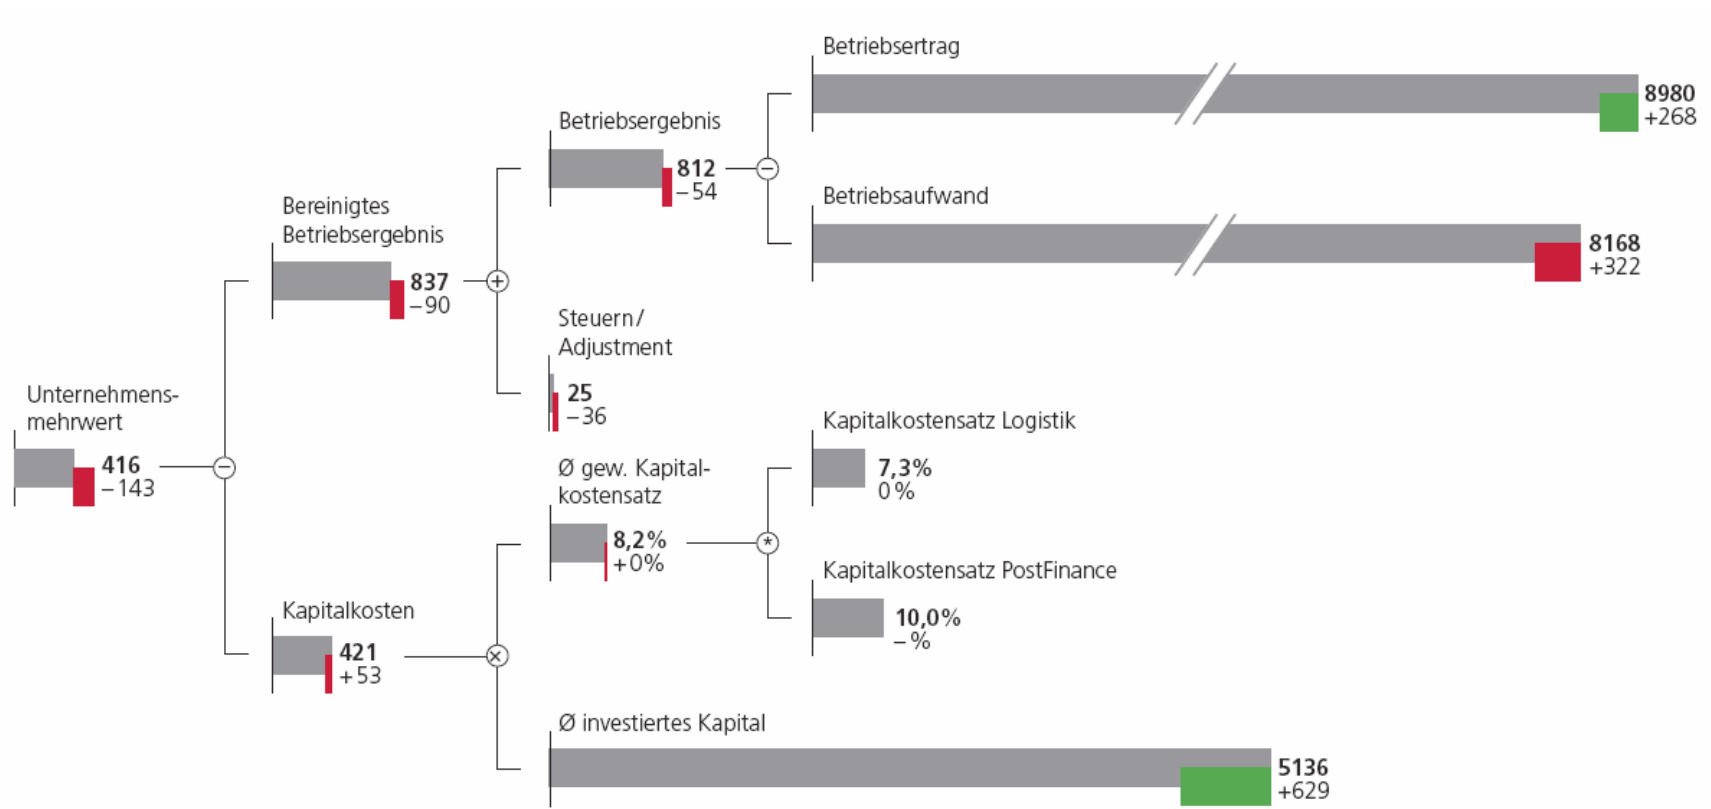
Betriebsertrag
8980
+268

Betriebsergebnis
812
– 54

Betriebsaufwand
8168
+322

Bereinigtes Betriebsergebnis
837
– 90

Steuern / Adjustment
25
– 36

Unternehmensmehrwert
416
– 143

Kapitalkostensatz Logistik
7,3%
0 %

Ø gew. Kapitalkostensatz
8,2%
+0%

Kapitalkostensatz PostFinance
10,0%
– %

Kapitalkosten
421
+53

Ø investiertes Kapital
5136
+629